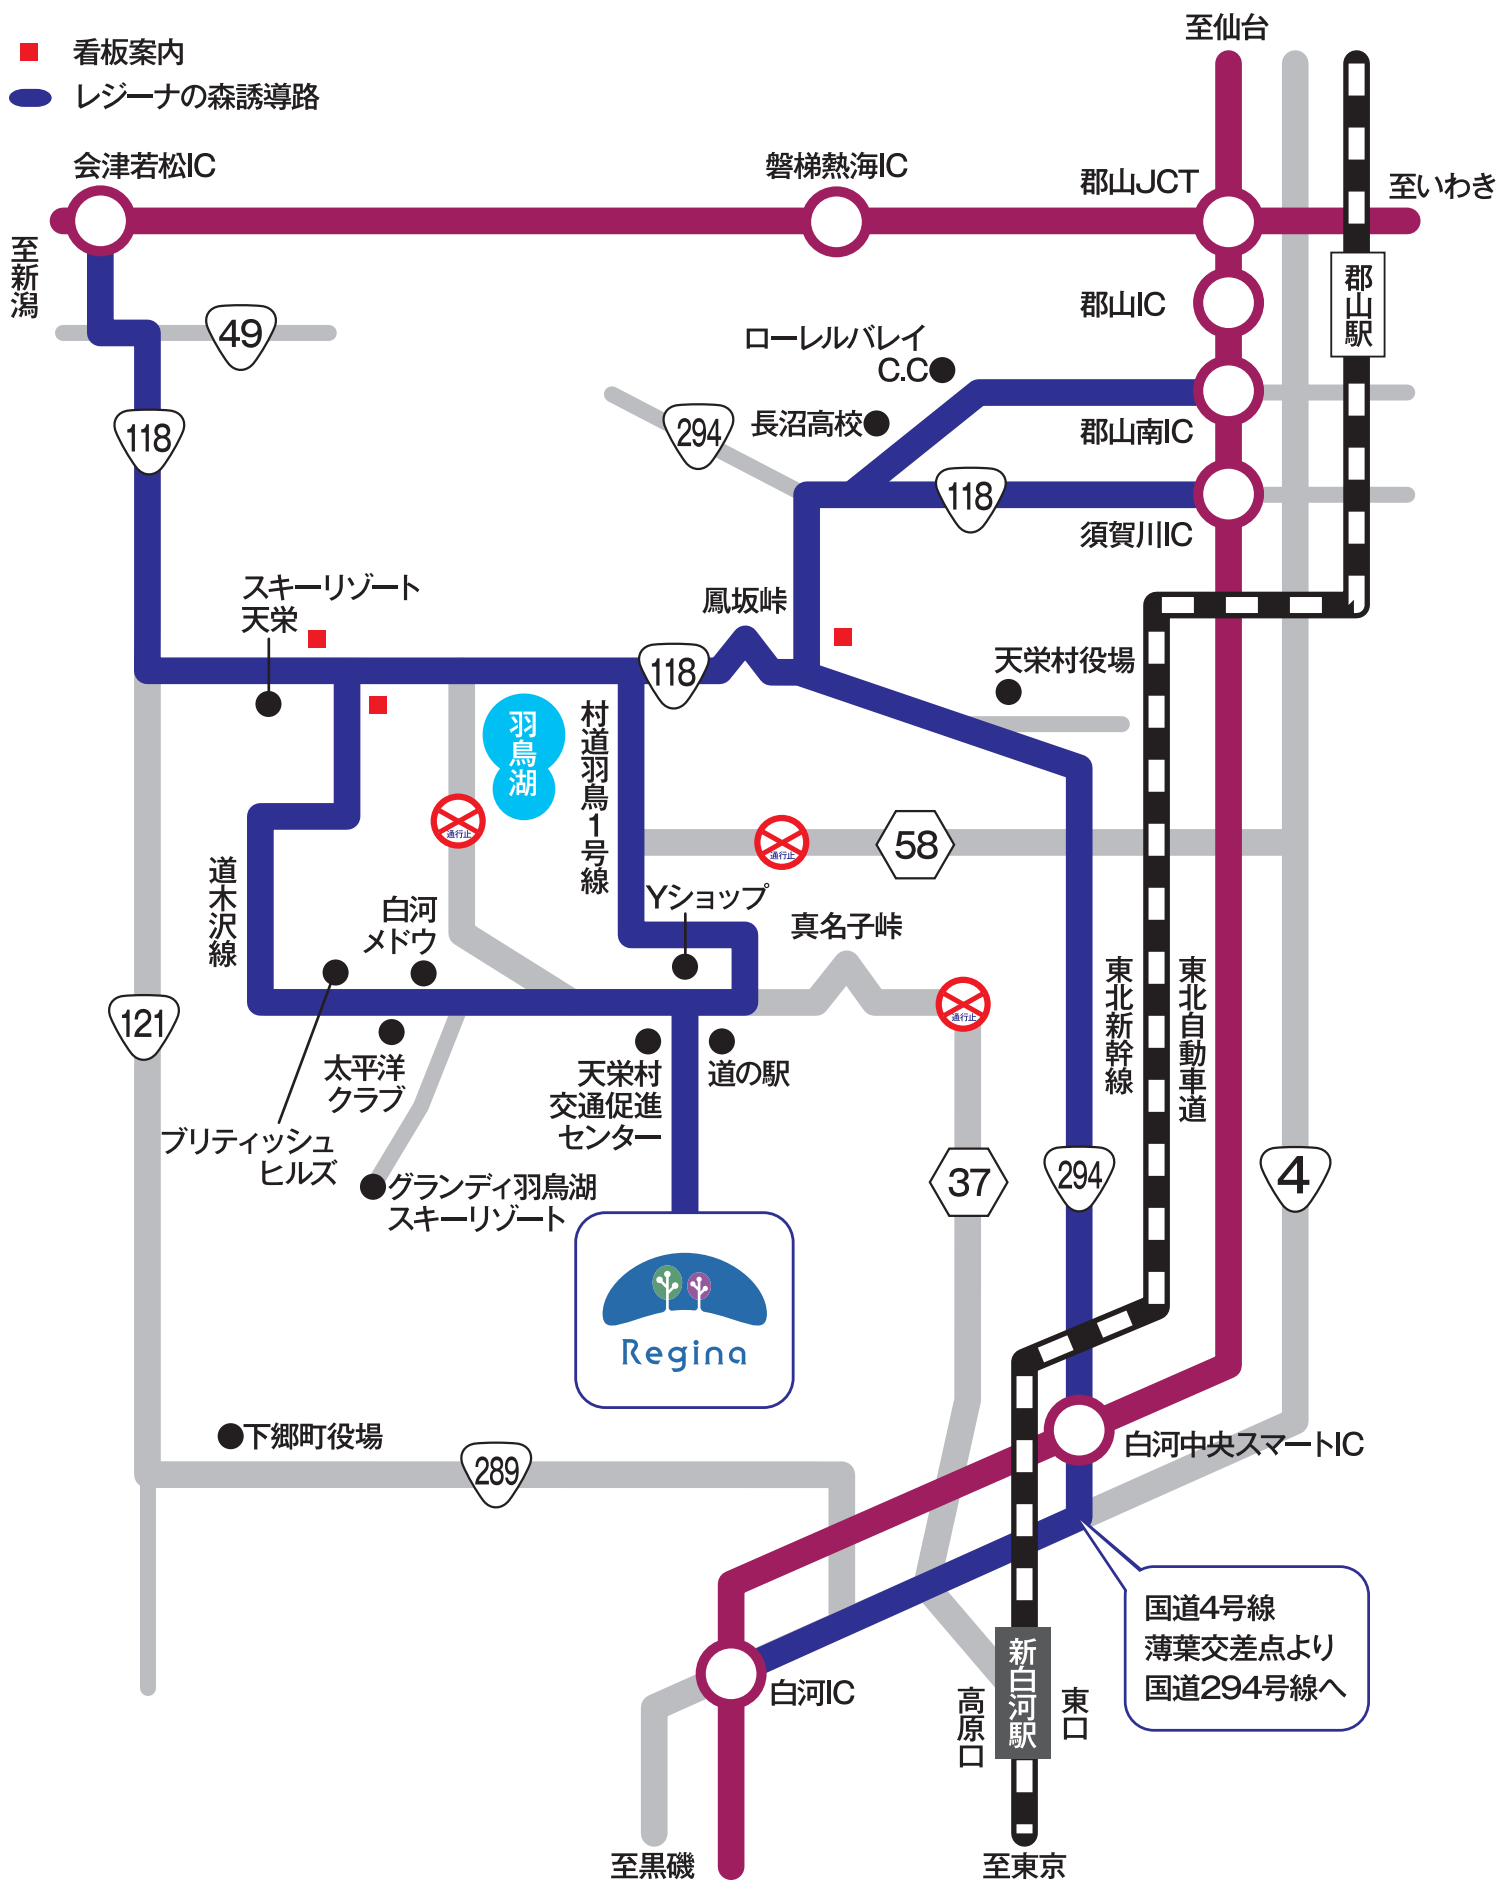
看板案内
レジーナの森誘導路

至仙台
会津若松IC
磐梯熱海IC
郡山JCT
至いわき
至新潟
郡山駅
49
郡山IC
ローレルバレイ C.C
294
長沼高校
郡山南IC
118
118
須賀川IC
スキーリゾート 天栄
鳳坂峠
118
天栄村役場
羽鳥湖
村道羽鳥1号線
58
道木沢線
白河 メドウ
Yショップ
真名子峠
東北新幹線
東北自動車道
121
太平洋 クラブ
天栄村 交通促進 センター
道の駅
ブリティッシュ ヒルズ
グランディ羽鳥湖 スキーリゾート
37
294
4
Regina
下郷町役場
289
白河中央スマートIC
国道4号線 薄葉交差点より 国道294号線へ
白河IC
高原口
新白河駅
東口
至黒磯
至東京